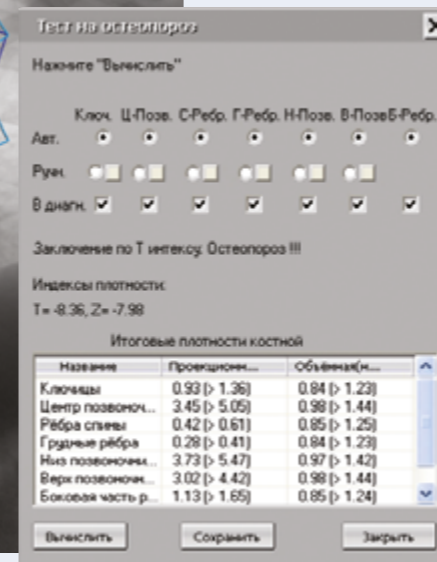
Тест на остеопороз

Нажмите "Вычислить"

Ключ. Ц-Позв. С-Ребр. Г-Ребр. Н-Позв. В-ПозвБ-Ребр.

Авт.

Руч.

В диагн.

Заключение по Т индексу: Остеопороз !!!

Индексы плотности:

T= -8.36, Z= -7.98

Итоговые плотности костной

| Название | Проекционн... | Объёмная(н... |
|---|---|---|
| Ключицы | 0.93 (> 1.36) | 0.84 (> 1.23) |
| Центр позвоноч... | 3.45 (> 5.05) | 0.98 (> 1.44) |
| Рёбра спины | 0.42 (> 0.61) | 0.85 (> 1.25) |
| Грудные рёбра | 0.28 (> 0.41) | 0.84 (> 1.23) |
| Низ позвоночни... | 3.73 (> 5.47) | 0.97 (> 1.42) |
| Верх позвоночн... | 3.02 (> 4.42) | 0.98 (> 1.44) |
| Боковая часть р... | 1.13 (> 1.65) | 0.85 (> 1.24) |

Вычислить Сохранить Закрыть